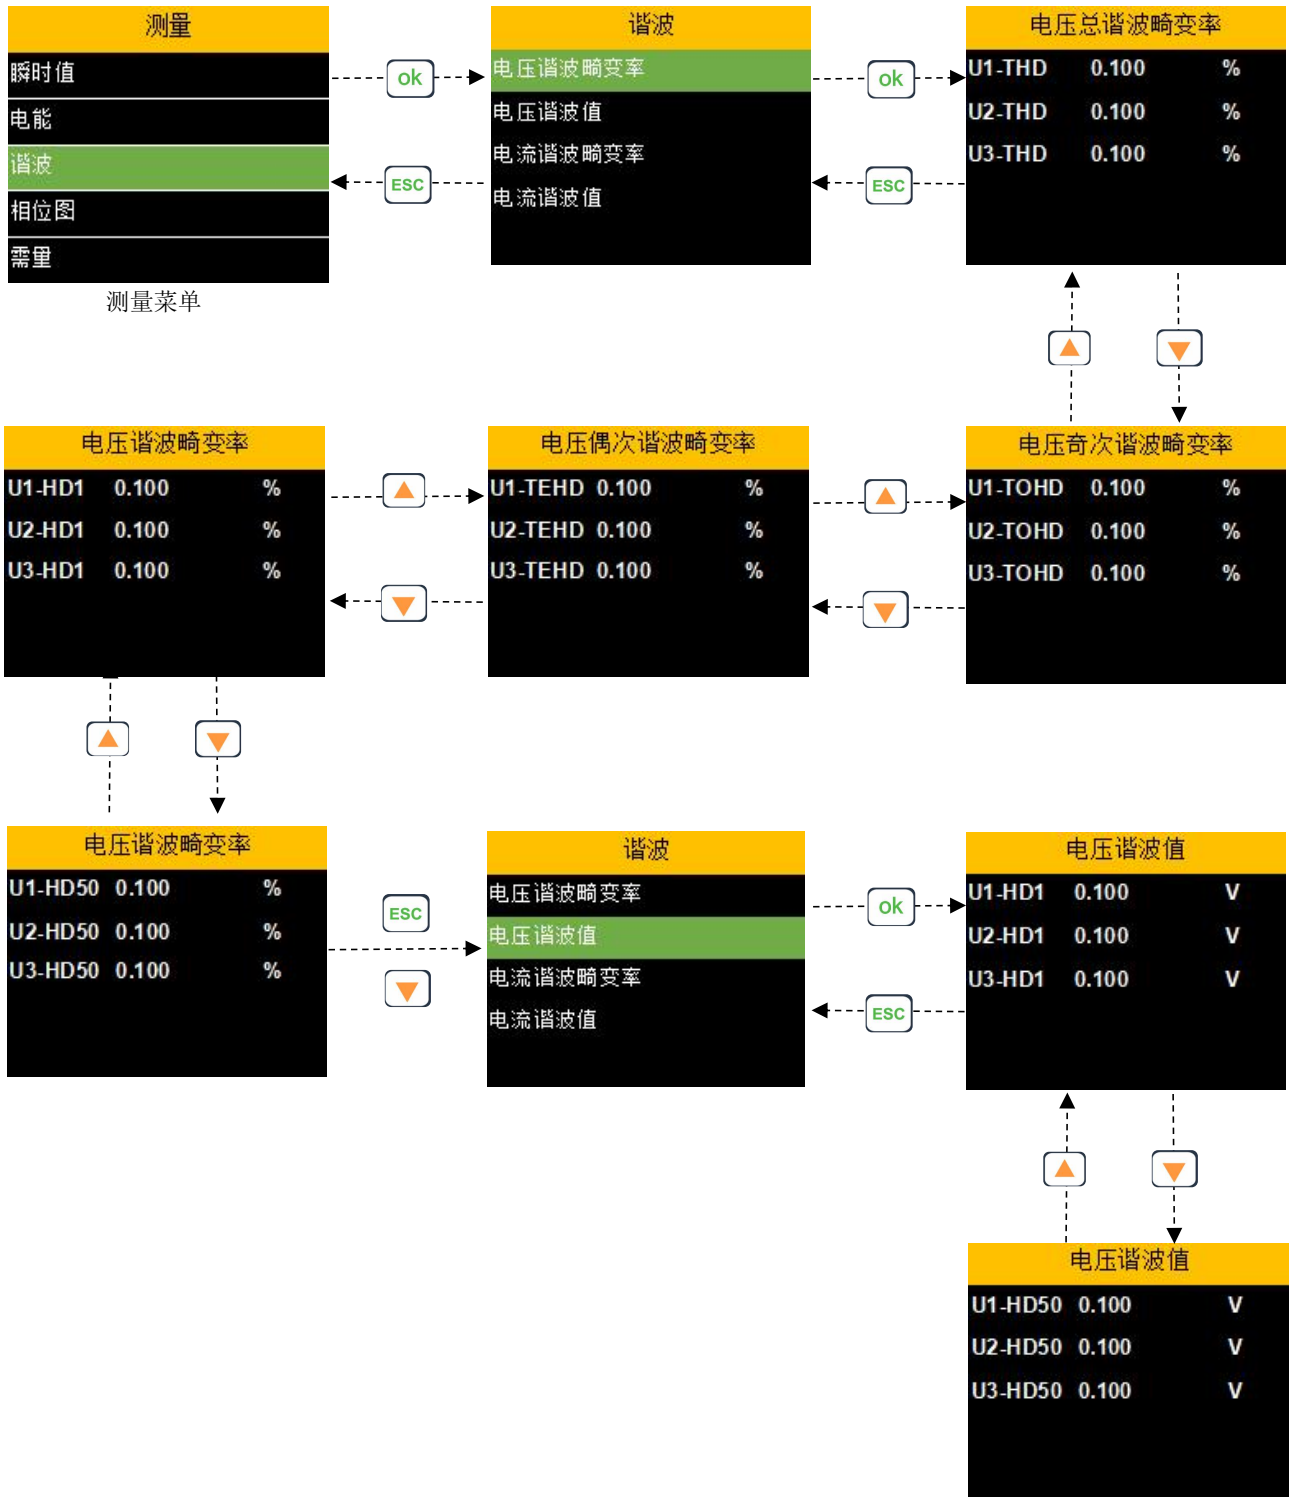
测量

瞬时值

电能

谐波

相位图

需量

测量菜单

ok

ESC

谐波

电压谐波畸变率

电压谐波值

电流谐波畸变率

电流谐波值

ok

ESC

电压总谐波畸变率

| U1-THD | 0.100 | % |
|---|---|---|
| U2-THD | 0.100 | % |
| U3-THD | 0.100 | % |

电压谐波畸变率

| U1-HD1 | 0.100 | % |
|---|---|---|
| U2-HD1 | 0.100 | % |
| U3-HD1 | 0.100 | % |

电压偶次谐波畸变率

| U1-TEHD | 0.100 | % |
|---|---|---|
| U2-TEHD | 0.100 | % |
| U3-TEHD | 0.100 | % |

电压奇次谐波畸变率

| U1-TOHD | 0.100 | % |
|---|---|---|
| U2-TOHD | 0.100 | % |
| U3-TOHD | 0.100 | % |

电压谐波畸变率

| U1-HD50 | 0.100 | % |
|---|---|---|
| U2-HD50 | 0.100 | % |
| U3-HD50 | 0.100 | % |

ESC

谐波

电压谐波畸变率

电压谐波值

电流谐波畸变率

电流谐波值

ok

ESC

电压谐波值

| U1-HD1 | 0.100 | V |
|---|---|---|
| U2-HD1 | 0.100 | V |
| U3-HD1 | 0.100 | V |

电压谐波值

| U1-HD50 | 0.100 | V |
|---|---|---|
| U2-HD50 | 0.100 | V |
| U3-HD50 | 0.100 | V |